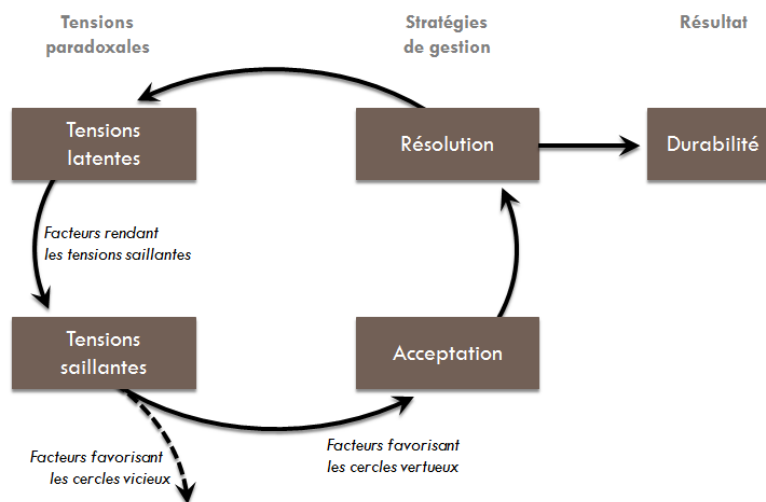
Tensions paradoxales

Stratégies de gestion

Résultat

Tensions latentes

Résolution

Durabilité

Facteurs rendant les tensions saillantes

Tensions saillantes

Acceptation

Facteurs favorisant les cercles vicieux

Facteurs favorisant les cercles vertueux